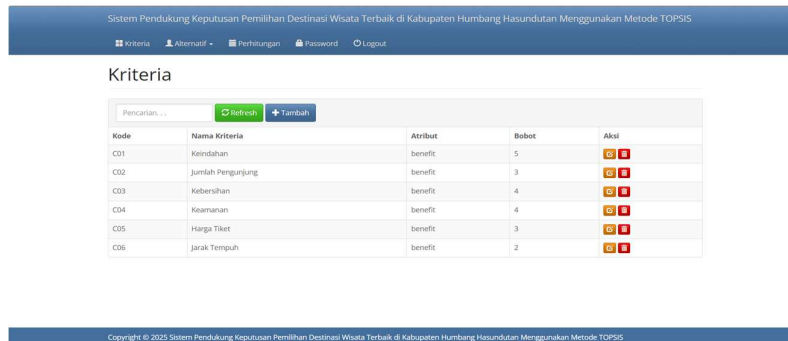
Sistem Pendukung Keputusan Pemilihan Destinasi Wisata Terbaik di Kabupaten Humbang Hasundutan Menggunakan Metode TOPSIS

Kriteria Alternatif Perhitungan Password Logout

Kriteria

Pencarian... Refresh Tambah

| Kode | Nama Kriteria | Atribut | Bobot | Aksi |
|---|---|---|---|---|
| C01 | Keindahan | benefit | 5 | |
| C02 | Jumlah Pengunjung | benefit | 3 | |
| C03 | Kebersihan | benefit | 4 | |
| C04 | Keamanan | benefit | 4 | |
| C05 | Harga Tiket | benefit | 3 | |
| C06 | Jarak Tempuh | benefit | 2 | |

Copyright © 2025 Sistem Pendukung Keputusan Pemilihan Destinasi Wisata Terbaik di Kabupaten Humbang Hasundutan Menggunakan Metode TOPSIS